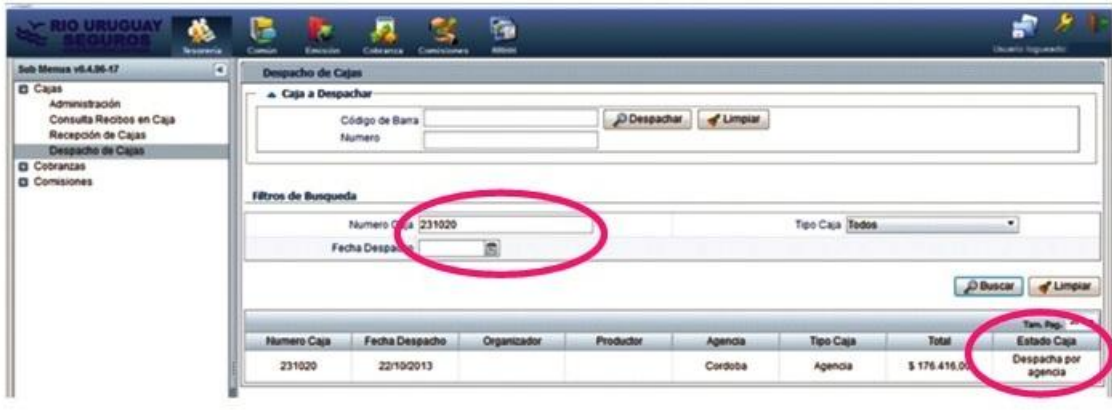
RIO URUGUAY SEGUROS

Tesorería

Común

Emisión

Cobranza

Comisiones

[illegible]

Usuario logueado

Sub Menus v6.4.96-17

Cajas

Administración

Consulta Recibos en Caja

Recepción de Cajas

Despacho de Cajas

Cobranzas

Comisiones

Despacho de Cajas

Caja a Despachar

Código de Barra

Despachar

Limpiar

Numero

Filtros de Busqueda

Numero Caja 231020

Tipo Caja Todos

Fecha Despacho

Buscar

Limpiar

Tam. Pag.

| Numero Caja | Fecha Despacho | Organizador | Productor | Agencia | Tipo Caja | Total | Estado Caja |
|---|---|---|---|---|---|---|---|
| 231020 | 22/10/2013 | | | Cordoba | Agencia | $ 176.416,00 | Despacha por agencia |